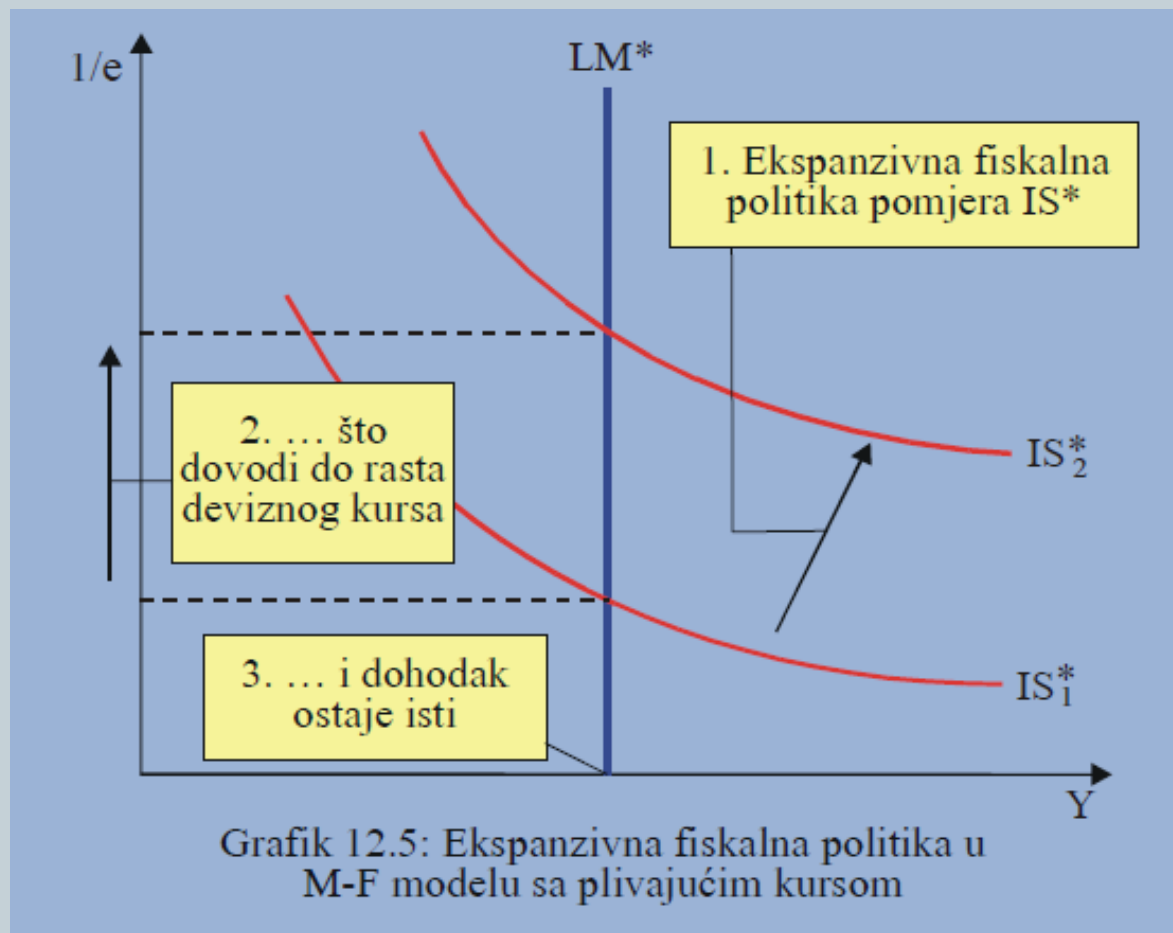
1/e

LM*

1. Ekspanzivna fiskalna politika pomjera IS*

2. … što dovodi do rasta deviznog kursa

$IS_2^*$

3. … i dohodak ostaje isti

$IS_1^*$

Y

Grafik 12.5: Ekspanzivna fiskalna politika u M-F modelu sa plivajućim kursom